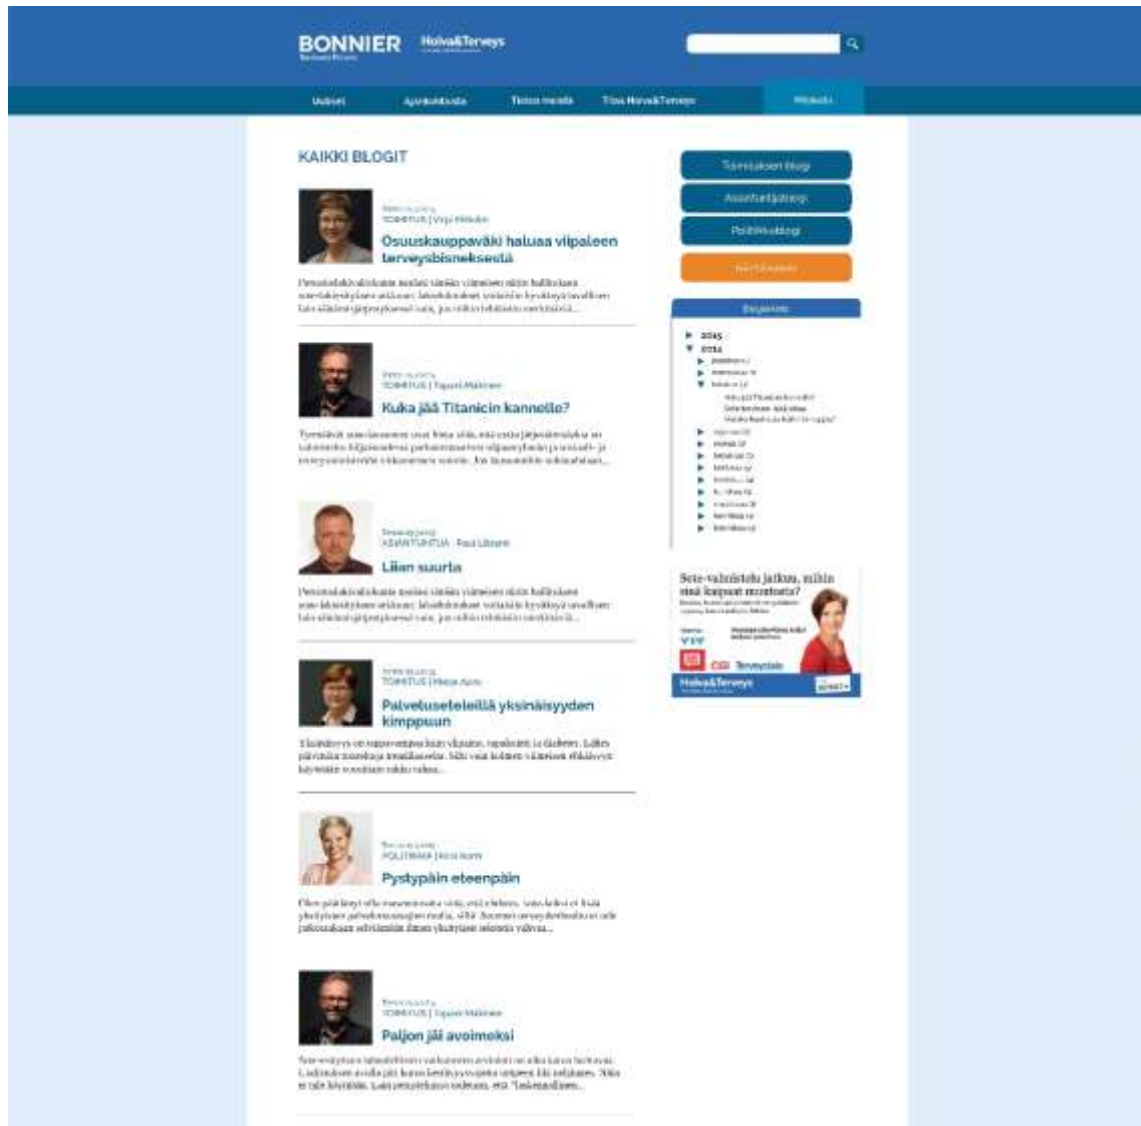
BONNIER Hoiva&Terveys

Uutiset Ajankohtaista Tietoa meistä Tilaa Hoiva&Terveys Blogit

KAIKKI BLOGIT

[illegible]
TOIMITUS | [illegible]
Osuuskauppaväki haluaa viipaleen terveysbisneksestä
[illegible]

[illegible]
TOIMITUS | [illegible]
Kuka jää Titanicin kannelle?
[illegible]

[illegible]
ASIANTUNTIJA | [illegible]
Liian suurta
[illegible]

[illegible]
TOIMITUS | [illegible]
Palveluseteleillä yksinäisyyden kimppuun
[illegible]

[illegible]
POLITIIKKA | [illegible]
Pystypäin eteenpäin
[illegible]

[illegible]
TOIMITUS | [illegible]
Paljon jäi avoimeksi
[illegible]

Toimituksen blogi
Asiantuntijablogi
Politiikkablogi
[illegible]

Blogiarkisto
2015
2014
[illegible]

Sote-valmistelu jatkuu, mihin sinä kiinnität huomiota?
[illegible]
YTY
CGI Terveystalo
Hoiva&Terveys